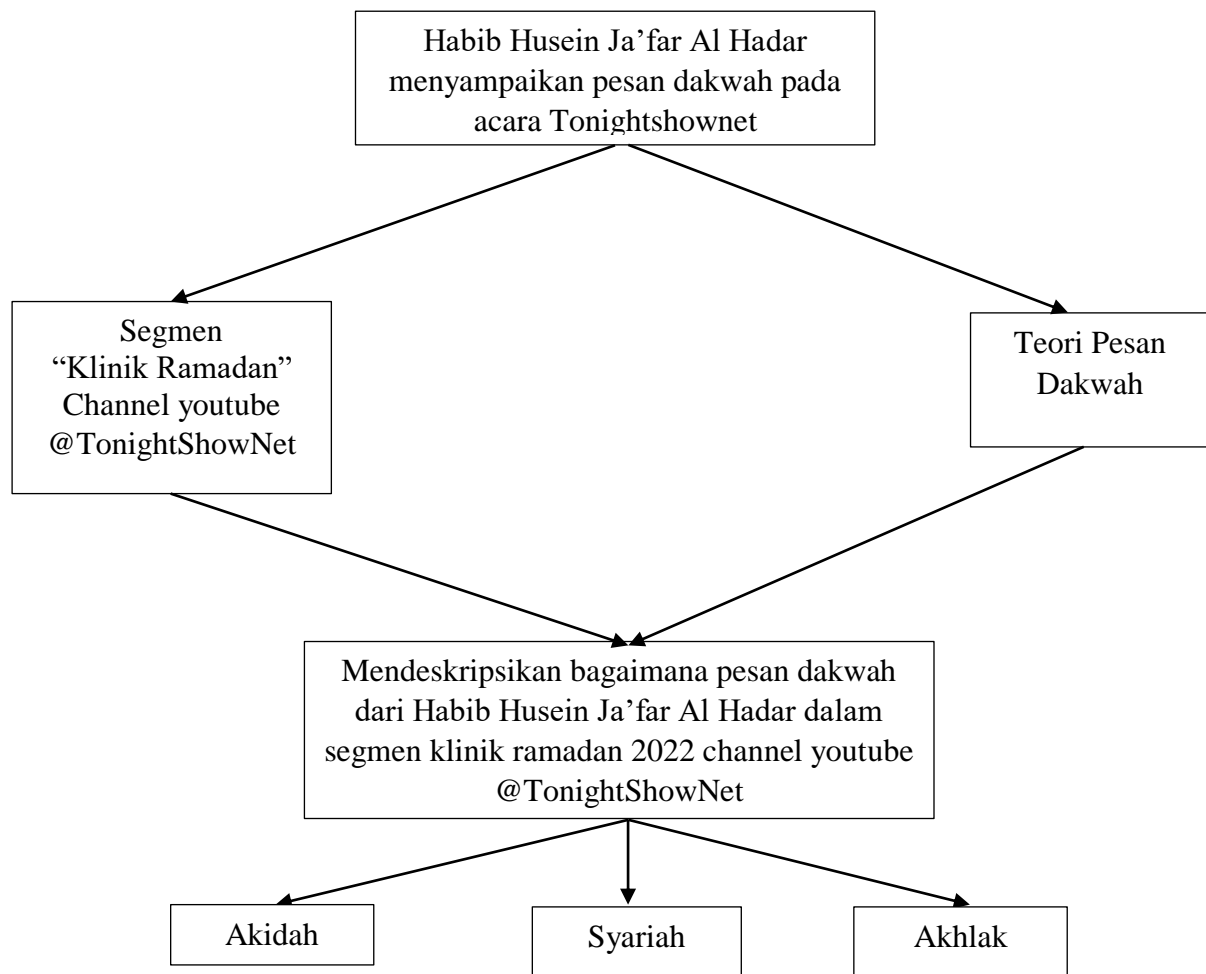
Habib Husein Ja’far Al Hadar menyampaikan pesan dakwah pada acara Tonightshownet

Segmen “Klinik Ramadan” Channel youtube @TonightShowNet

Teori Pesan Dakwah

Mendeskripsikan bagaimana pesan dakwah dari Habib Husein Ja’far Al Hadar dalam segmen klinik ramadan 2022 channel youtube @TonightShowNet

Akidah

Syariah

Akhlak